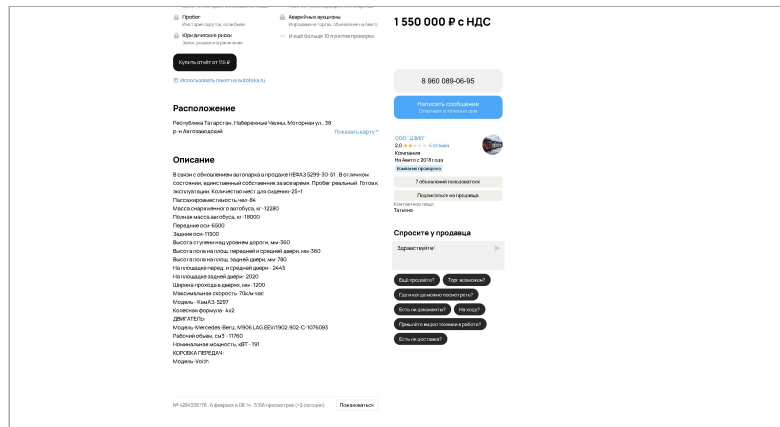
Пробег
История пробега, если был

Аварийные аукционы
Упоминания о торгах, объявления в Авито

Юридические риски
Залоги, розыски и ограничения

И ещё больше 10 пунктов проверки

Купить отчёт от 115 ₽

Использовать пакет на autoteka.ru

1 550 000 ₽ с НДС

8 960 089-06-95

Написать сообщение
Отвечает в течение дня

ООО "ДЗМТ"
2,0 5 отзывов
Компания
На Авито с 2018 года
Компания проверена

7 объявлений пользователя

Подписаться на продавца

Контактное лицо
Татьяна

Расположение

Республика Татарстан, Набережные Челны, Моторная ул., 38
р-н Автозаводский

Показать карту

Описание

В связи с обновлением автопарка в продаже НЕФАЗ 5299-30-51 . В отличном состоянии, единственный собственник за все время. Пробег реальный. Готов к эксплуатации. Количество мест для сидения-25+1
Пассажировместимость,чел-84
Масса снаряженного автобуса, кг -12280
Полная масса автобуса, кг-18000
Передней оси-6500
Задней оси-11500
Высота ступени над уровнем дороги, мм-360
Высота пола на площ. передней и средней двери, мм-360
Высота пола на площ. задней двери, мм-780
На площадке перед. и средней двери - 2445
На площадке задней двери- 2020
Ширина прохода в дверях, мм -1200
Максимальная скорость-70км час
Модель - КамАЗ-5297
Колесная формула- 4х2
ДВИГАТЕЛЬ:
Модель-Mercedes-Benz, M906 LAG.EEV/1902.902-C-1076083
Рабочий объем, см3 - 11760
Номинальная мощность, кВТ - 191
КОРОБКА ПЕРЕДАЧ:
Модель-Voith

Спросите у продавца

Здравствуйте!

Ещё продаёте?
Торг возможен?
Где и когда можно посмотреть?
Есть ли документы?
На ходу?
Пришлите видео техники в работе?
Есть ли доставка?

№ 4284356178 · 6 февраля в 08:14 · 5195 просмотров (+9 сегодня)
Пожаловаться